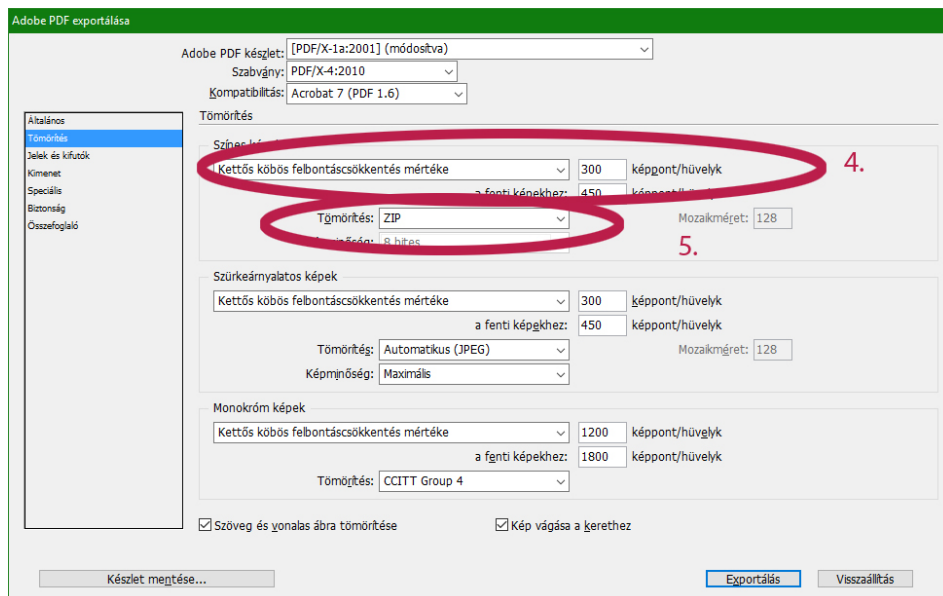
Adobe PDF exportálása

Adobe PDF készlet: [PDF/X-1a:2001] (módosítva)
Szabvány: PDF/X-4:2010
Kompatibilitás: Acrobat 7 (PDF 1.6)

Általános
Tömörítés
Jelek és kifutók
Kimenet
Speciális
Biztonság
Összefoglaló

Tömörítés

Színes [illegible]
Kettős köbös felbontáscsökkentés mértéke
300 képpont/hüvelyk
a fenti képekhez: 450 képpont/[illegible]
Tömörítés: ZIP
Mozaikméret: 128
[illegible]: 8 bites

4.
5.

Szürkeárnyalatos képek
Kettős köbös felbontáscsökkentés mértéke
300 képpont/hüvelyk
a fenti képekhez: 450 képpont/hüvelyk
Tömörítés: Automatikus (JPEG)
Mozaikméret: 128
Képminőség: Maximális

Monokróm képek
Kettős köbös felbontáscsökkentés mértéke
1200 képpont/hüvelyk
a fenti képekhez: 1800 képpont/hüvelyk
Tömörítés: CCITT Group 4

Szöveg és vonalas ábra tömörítése
Kép vágása a kerethez

Készlet mentése...
Exportálás
Visszaállítás